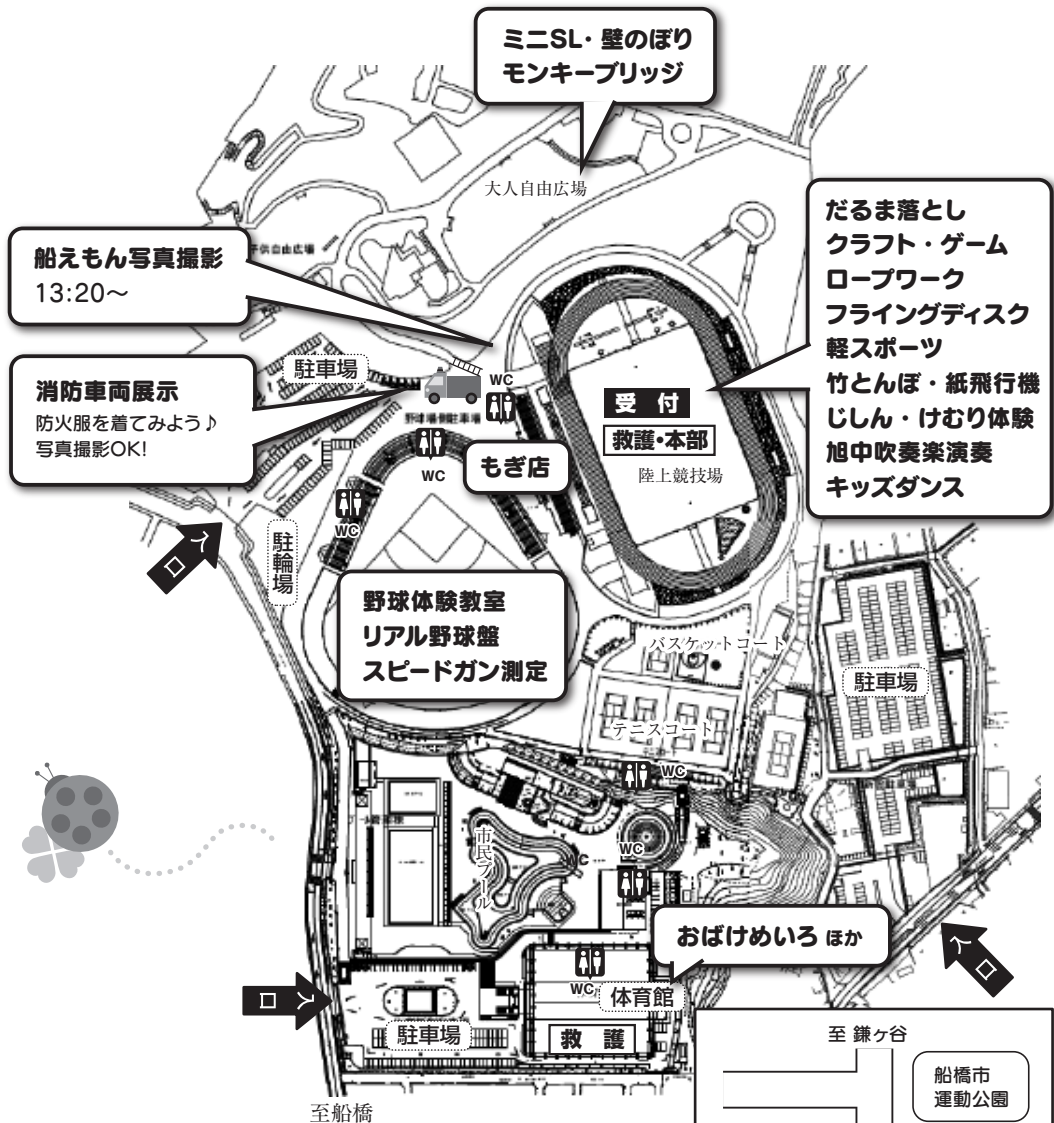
ミニSL・壁のぼり
モンキーブリッジ

大人自由広場

子供自由広場

だるま落とし
クラフト・ゲーム
ロープワーク
フライングディスク
軽スポーツ
竹とんぼ・紙飛行機
じしん・けむり体験
旭中吹奏楽演奏
キッズダンス

船えもん写真撮影
13:20〜

消防車両展示
防火服を着てみよう♪
写真撮影OK!

駐車場

WC

野球場側駐車場

WC

WC

もぎ店

受 付

救護・本部

陸上競技場

入口

駐輪場

野球体験教室
リアル野球盤
スピードガン測定

バスケットコート

駐車場

テニスコート

WC

市民プール

WC

WC

おばけめいろ ほか

入口

入口

WC

体育館

駐車場

救 護

至 鎌ケ谷

船橋市
運動公園

至船橋